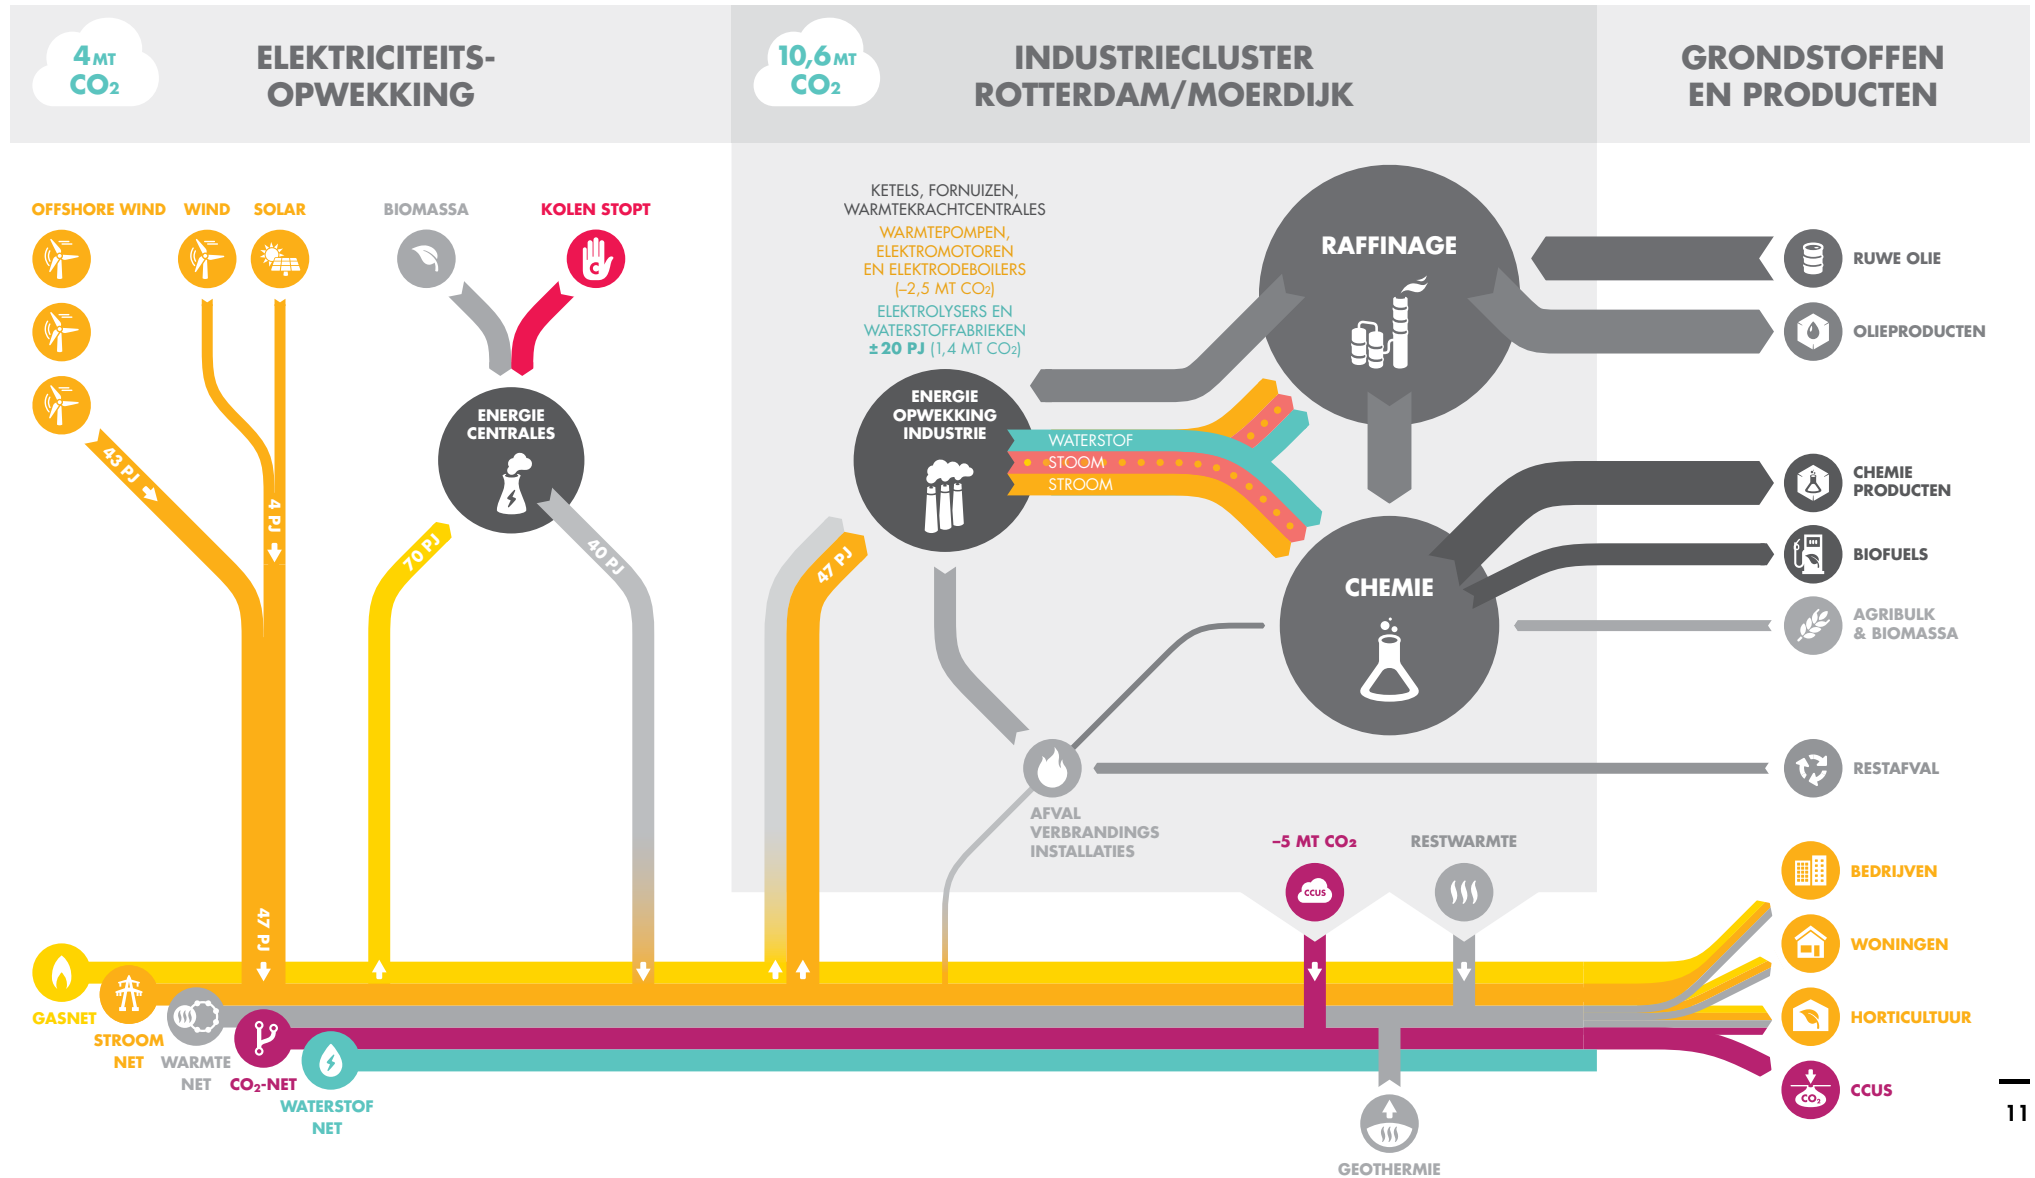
4 MT $CO_2$

ELEKTRICITEITS-OPWEKKING

10,6 MT $CO_2$

INDUSTRIECLUSTER ROTTERDAM/MOERDIJK

GRONDSTOFFEN EN PRODUCTEN

OFFSHORE WIND

WIND

SOLAR

BIOMASSA

KOLEN STOPT

KETELS, FORNUIZEN, WARMTEKRACHTCENTRALES

WARMTEPOMPEN, ELEKTROMOTOREN EN ELEKTRODEBOILERS (–2,5 MT $CO_2$)

ELEKTROLYSERS EN WATERSTOFFABRIEKEN ±20 PJ (1,4 MT $CO_2$)

RAFFINAGE

RUWE OLIE

OLIEPRODUCTEN

ENERGIE CENTRALES

ENERGIE OPWEKKING INDUSTRIE

WATERSTOF

STOOM

STROOM

CHEMIE

CHEMIE PRODUCTEN

BIOFUELS

AGRIBULK & BIOMASSA

43 PJ

4 PJ

70 PJ

40 PJ

47 PJ

47 PJ

AFVAL VERBRANDINGS INSTALLATIES

RESTAFVAL

–5 MT $CO_2$

CCUS

RESTWARMTE

BEDRIJVEN

WONINGEN

HORTICULTUUR

CCUS

GASNET

STROOM NET

WARMTE NET

$CO_2$-NET

WATERSTOF NET

GEOTHERMIE

11